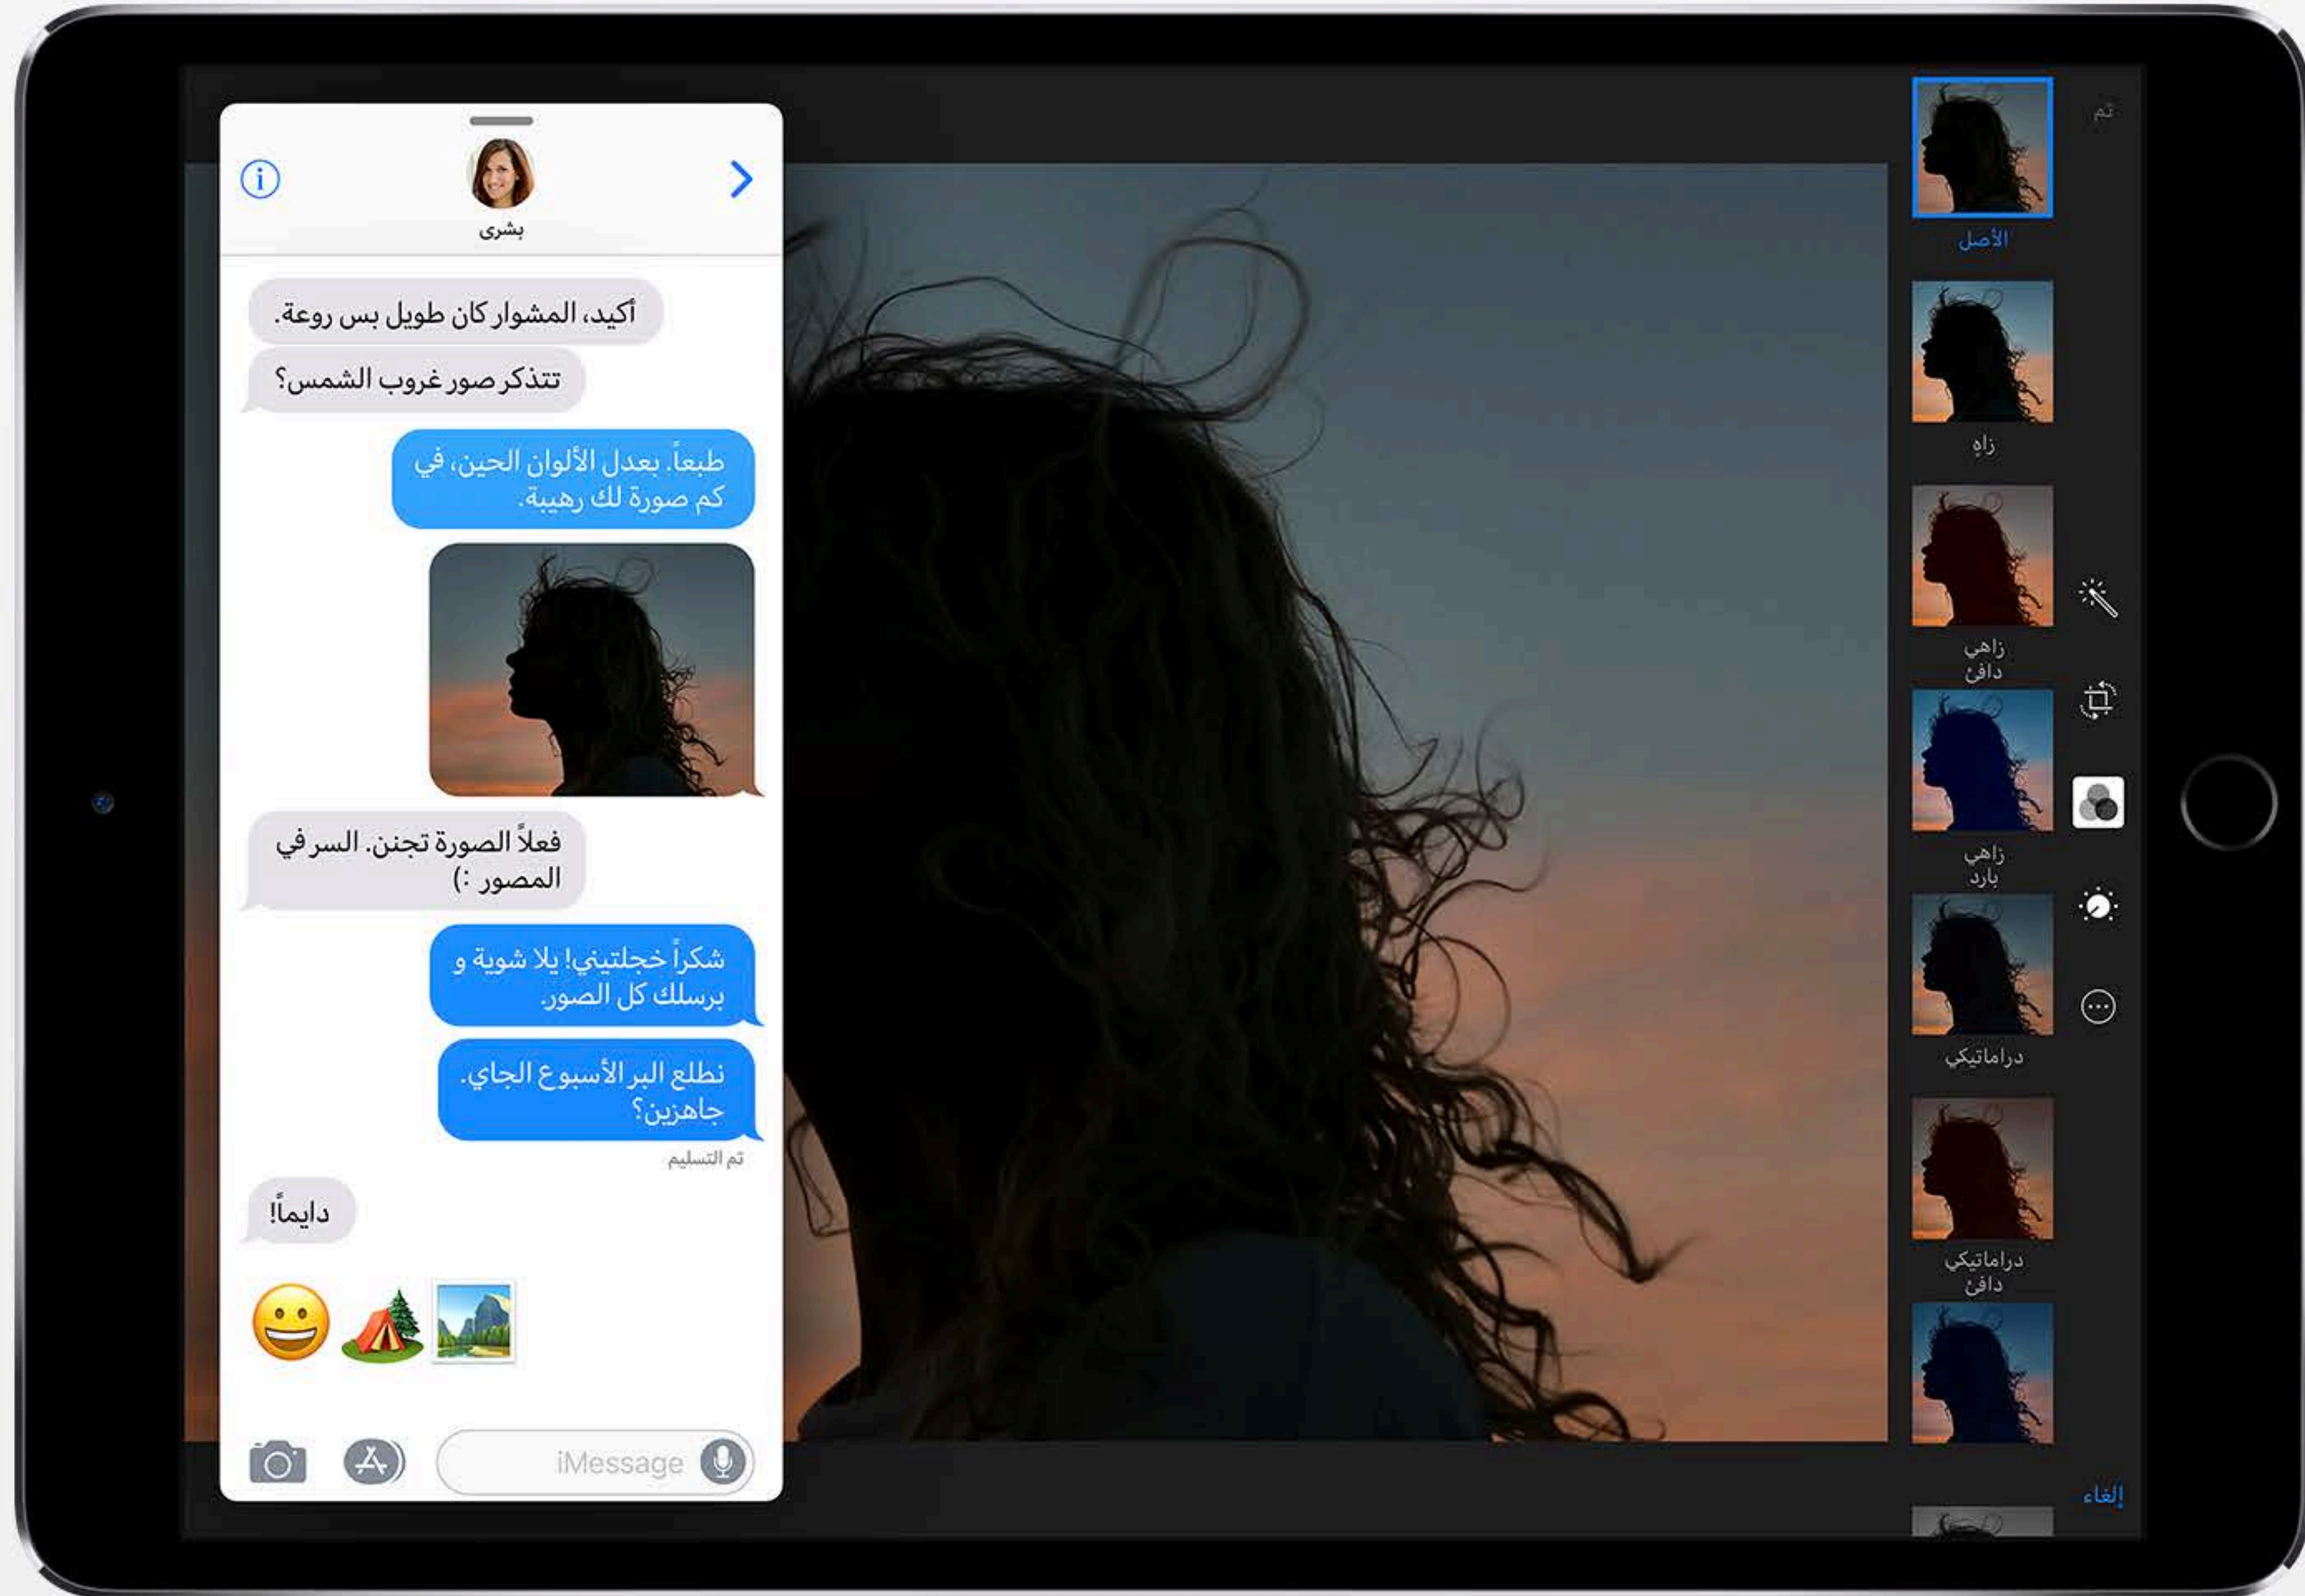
بشرى

أكيد، المشوار كان طويل بس روعة.

تتذكر صور غروب الشمس؟

طبعاً. بعدل الألوان الحين، في كم صورة لك رهيبة.

فعلاً الصورة تجنن. السر في المصور :)

شكراً خجلتيني! يلا شوية و برسلك كل الصور.

نطلع البر الأسبوع الجاي. جاهزين؟

تم التسليم

دايماً!

iMessage

تم

الأصل

زاهٍ

زاهي دافئ

زاهي بارد

دراماتيكي

دراماتيكي دافئ

إلغاء